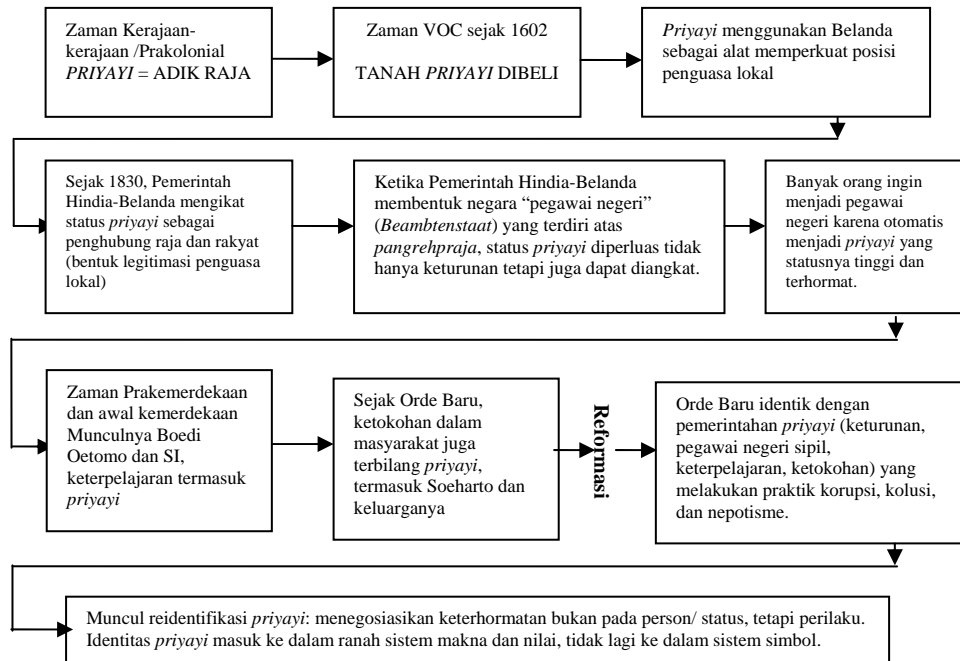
Zaman Kerajaan-kerajaan /Prakolonial *PRIYAYI* = ADIK RAJA

Zaman VOC sejak 1602

TANAH *PRIYAYI* DIBELI

*Priyayi* menggunakan Belanda sebagai alat memperkuat posisi penguasa lokal

Sejak 1830, Pemerintah Hindia-Belanda mengikat status *priyayi* sebagai penghubung raja dan rakyat (bentuk legitimasi penguasa lokal)

Ketika Pemerintah Hindia-Belanda membentuk negara “pegawai negeri” (*Beambtenstaat*) yang terdiri atas *pangrehpraja*, status *priyayi* diperluas tidak hanya keturunan tetapi juga dapat diangkat.

Banyak orang ingin menjadi pegawai negeri karena otomatis menjadi *priyayi* yang statusnya tinggi dan terhormat.

Zaman Prakemerdekaan dan awal kemerdekaan Munculnya Boedi Oetomo dan SI, keterpelajaran termasuk *priyayi*

Sejak Orde Baru, ketokohan dalam masyarakat juga terbilang *priyayi*, termasuk Soeharto dan keluarganya

Reformasi

Orde Baru identik dengan pemerintahan *priyayi* (keturunan, pegawai negeri sipil, keterpelajaran, ketokohan) yang melakukan praktik korupsi, kolusi, dan nepotisme.

Muncul reidentifikasi *priyayi*: menegosiasikan keterhormatan bukan pada person/ status, tetapi perilaku. Identitas *priyayi* masuk ke dalam ranah sistem makna dan nilai, tidak lagi ke dalam sistem simbol.